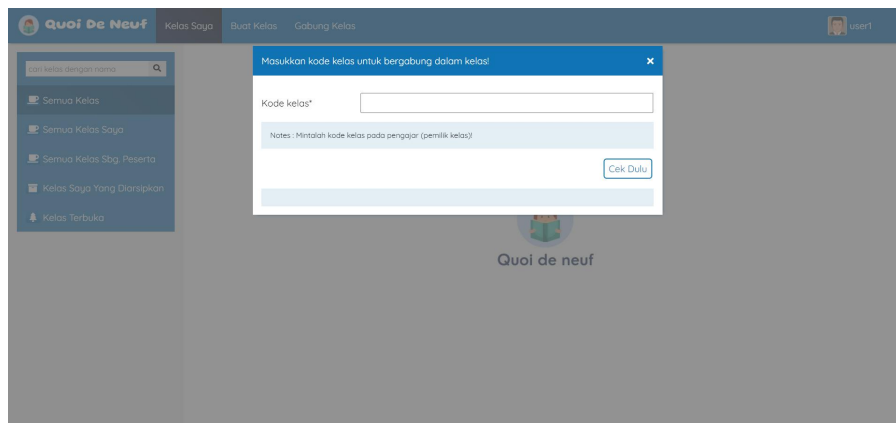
Quoi De Neuf Kelas Saya Buat Kelas Gabung Kelas

user1

cari kelas dengan nama

Semua Kelas

Semua Kelas Saya

Semua Kelas Sbg. Peserta

Kelas Saya Yang Diarsipkan

Kelas Terbuka

Masukkan kode kelas untuk bergabung dalam kelas!

×

Kode kelas*

Notes : Mintalah kode kelas pada pengajar (pemilik kelas)!

Cek Dulu

Quoi de neuf